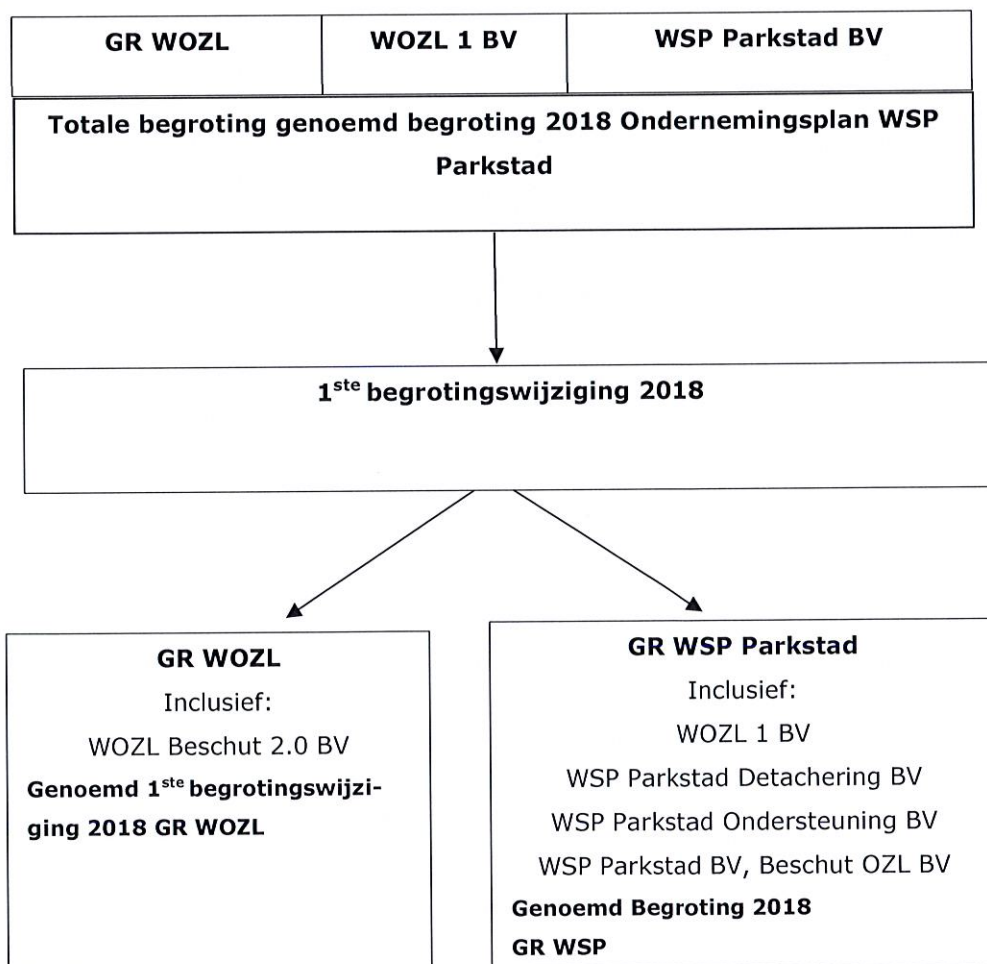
GR WOZL
WOZL 1 BV
WSP Parkstad BV

Totale begroting genoemd begroting 2018 Ondernemingsplan WSP Parkstad

$1^{ste}$ begrotingswijziging 2018

GR WOZL
Inclusief:
WOZL Beschut 2.0 BV
Genoemd $1^{ste}$ begrotingswijziging 2018 GR WOZL

GR WSP Parkstad
Inclusief:
WOZL 1 BV
WSP Parkstad Detachering BV
WSP Parkstad Ondersteuning BV
WSP Parkstad BV, Beschut OZL BV
Genoemd Begroting 2018
GR WSP